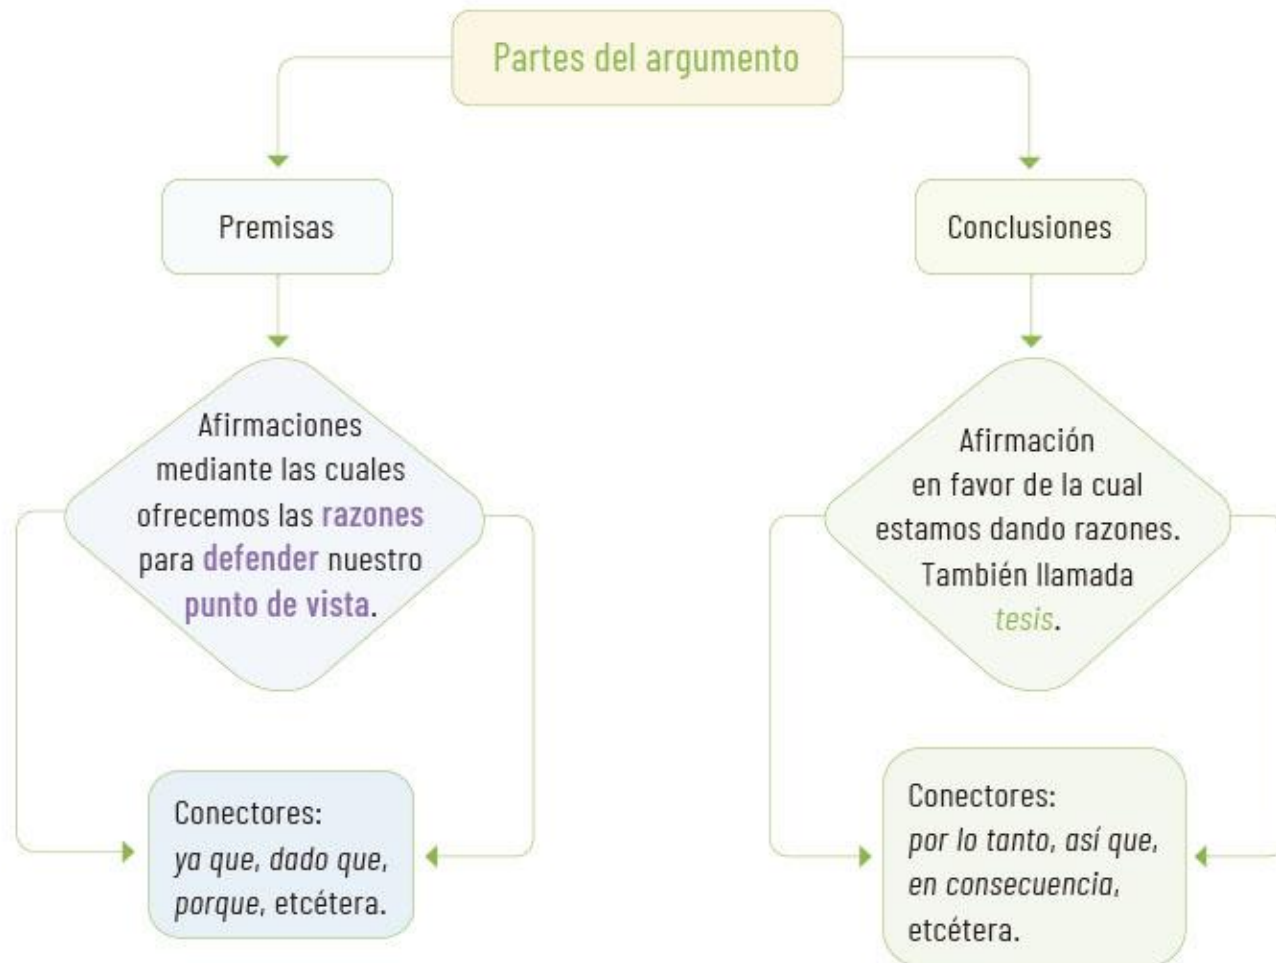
Partes del argumento

Premisas

Afirmaciones mediante las cuales ofrecemos las razones para defender nuestro punto de vista.

Conectores: ya que, dado que, porque, etcétera.

Conclusiones

Afirmación en favor de la cual estamos dando razones. También llamada tesis.

Conectores: por lo tanto, así que, en consecuencia, etcétera.